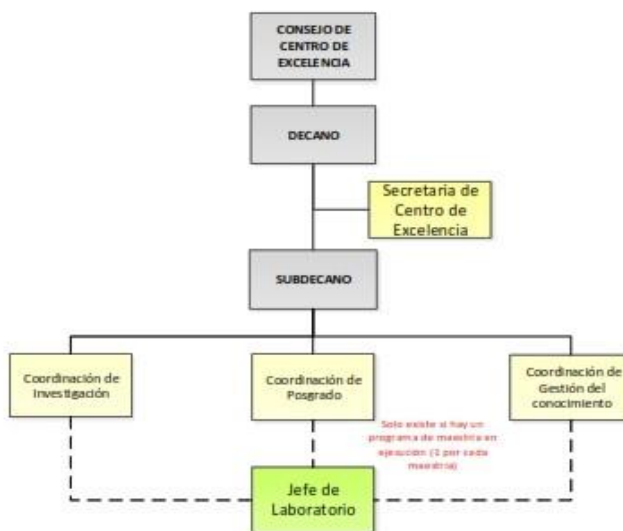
CONSEJO DE CENTRO DE EXCELENCIA

DECANO

Secretaria de Centro de Excelencia

SUBDECANO

Coordinación de Investigación

Coordinación de Posgrado

Coordinación de Gestión del conocimiento

Solo existe si hay un programa de maestría en ejecución (1 por cada maestría)

Jefe de Laboratorio